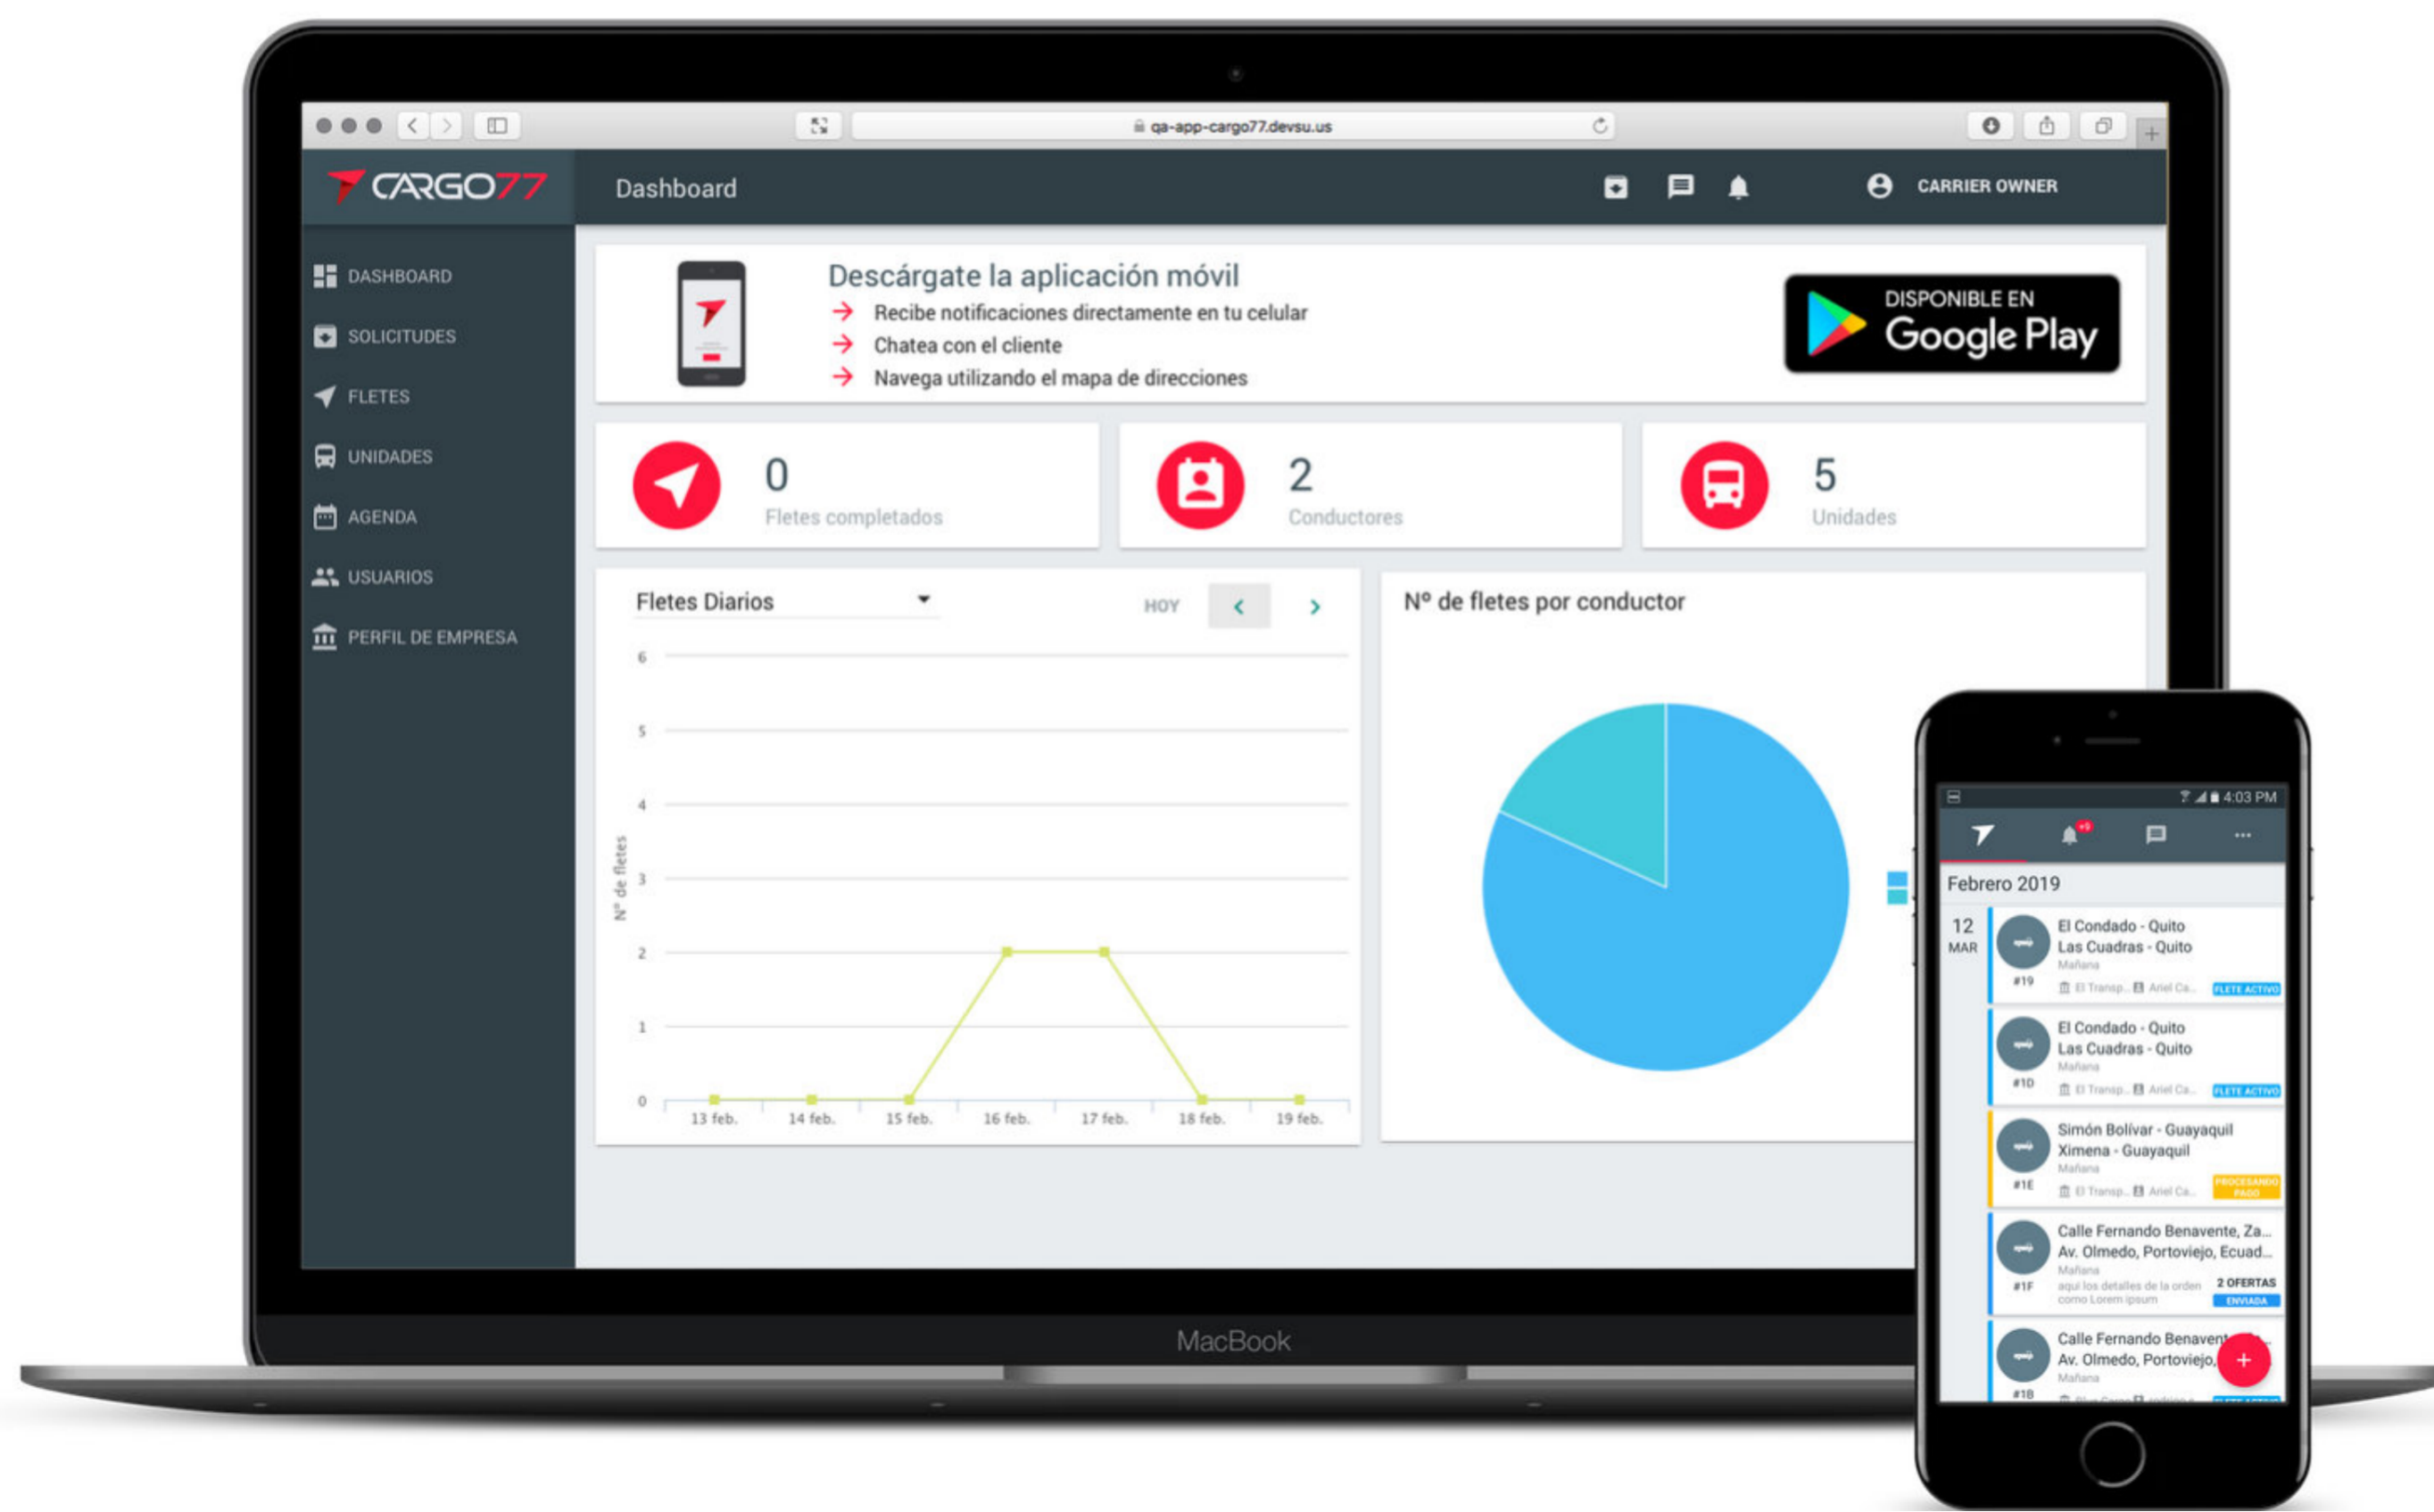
qa-app-cargo77.devsu.us

CARGO77

Dashboard

CARRIER OWNER

DASHBOARD
SOLICITUDES
FLETES
UNIDADES
AGENDA
USUARIOS
PERFIL DE EMPRESA

Descárgate la aplicación móvil
Recibe notificaciones directamente en tu celular
Chatea con el cliente
Navega utilizando el mapa de direcciones

DISPONIBLE EN Google Play

0
Fletes completados

2
Conductores

5
Unidades

Fletes Diarios

HOY

6
5
4
3
2
1
0

Nº de fletes

13 feb. 14 feb. 15 feb. 16 feb. 17 feb. 18 feb. 19 feb.

Nº de fletes por conductor

4:03 PM

Febrero 2019

12
MAR

El Condado - Quito
Las Cuadras - Quito
Mañana
#19
FLETE ACTIVO

El Condado - Quito
Las Cuadras - Quito
Mañana
#1D
FLETE ACTIVO

Simón Bolívar - Guayaquil
Ximena - Guayaquil
Mañana
#1E
PROCESANDO PAGO

Calle Fernando Benavente, Za...
Av. Olmedo, Portoviejo, Ecuad...
Mañana
aquí los detalles de la orden como Lorem ipsum
#1F
2 OFERTAS
ENVIADA

Calle Fernando Benavent...
Av. Olmedo, Portoviejo,...
Mañana
#1B

MacBook